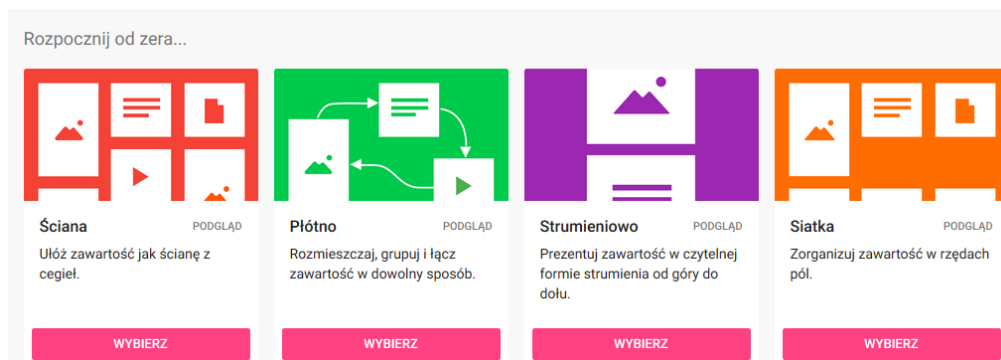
Rozpocznij od zera...

Ściana
PODGLĄD
Ułóż zawartość jak ścianę z cegieł.
WYBIERZ

Płótno
PODGLĄD
Rozmieszczaj, grupuj i łącz zawartość w dowolny sposób.
WYBIERZ

Strumieniowo
PODGLĄD
Prezentuj zawartość w czytelnej formie strumienia od góry do dołu.
WYBIERZ

Siatka
PODGLĄD
Zorganizuj zawartość w rzędach pól.
WYBIERZ